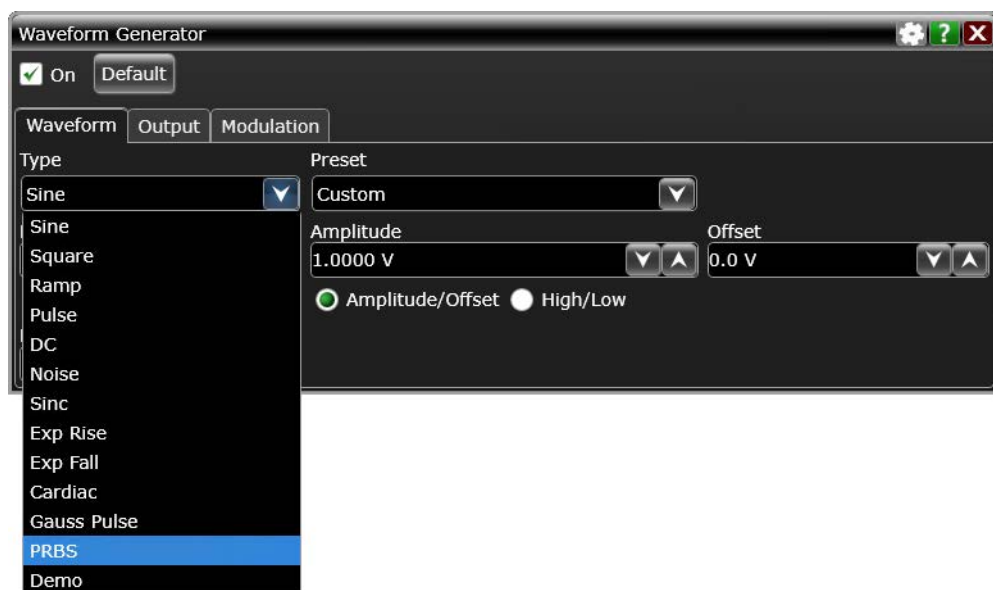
Waveform Generator
?
On Default
Waveform Output Modulation
Type
Sine
Preset
Custom
Amplitude
1.0000 V
Offset
0.0 V
Amplitude/Offset High/Low
Sine
Square
Ramp
Pulse
DC
Noise
Sinc
Exp Rise
Exp Fall
Cardiac
Gauss Pulse
PRBS
Demo